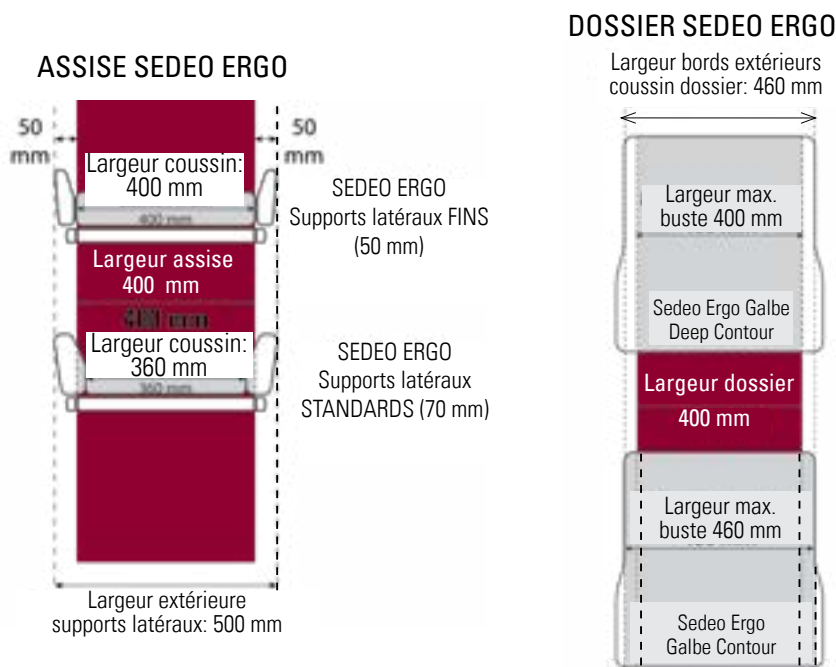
ASSISE SEDEO ERGO

50 mm

50 mm

Largeur coussin: 400 mm

400 mm

SEDEO ERGO Supports latéraux FINS (50 mm)

Largeur assise 400 mm

400 mm

Largeur coussin: 360 mm

360 mm

SEDEO ERGO Supports latéraux STANDARDS (70 mm)

Largeur extérieure supports latéraux: 500 mm

DOSSIER SEDEO ERGO

Largeur bords extérieurs coussin dossier: 460 mm

Largeur max. buste 400 mm

Sedeo Ergo Galbe Deep Contour

Largeur dossier 400 mm

Largeur max. buste 460 mm

Sedeo Ergo Galbe Contour